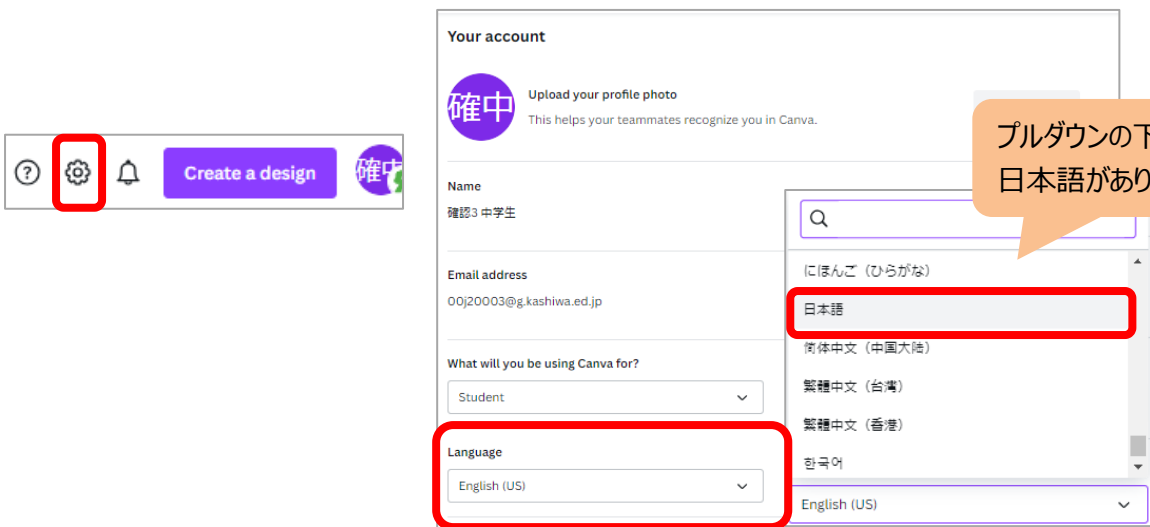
?

Create a design

確中

Your account

確中

Upload your profile photo

This helps your teammates recognize you in Canva.

プルダウンの下
日本語があり

Name

確認3 中学生

Email address

00j20003@g.kashiwa.ed.jp

What will you be using Canva for?

Student

Language

English (US)

にほんご（ひらがな）

日本語

简体中文（中国大陆）

繁體中文（台灣）

繁體中文（香港）

한국어

English (US)